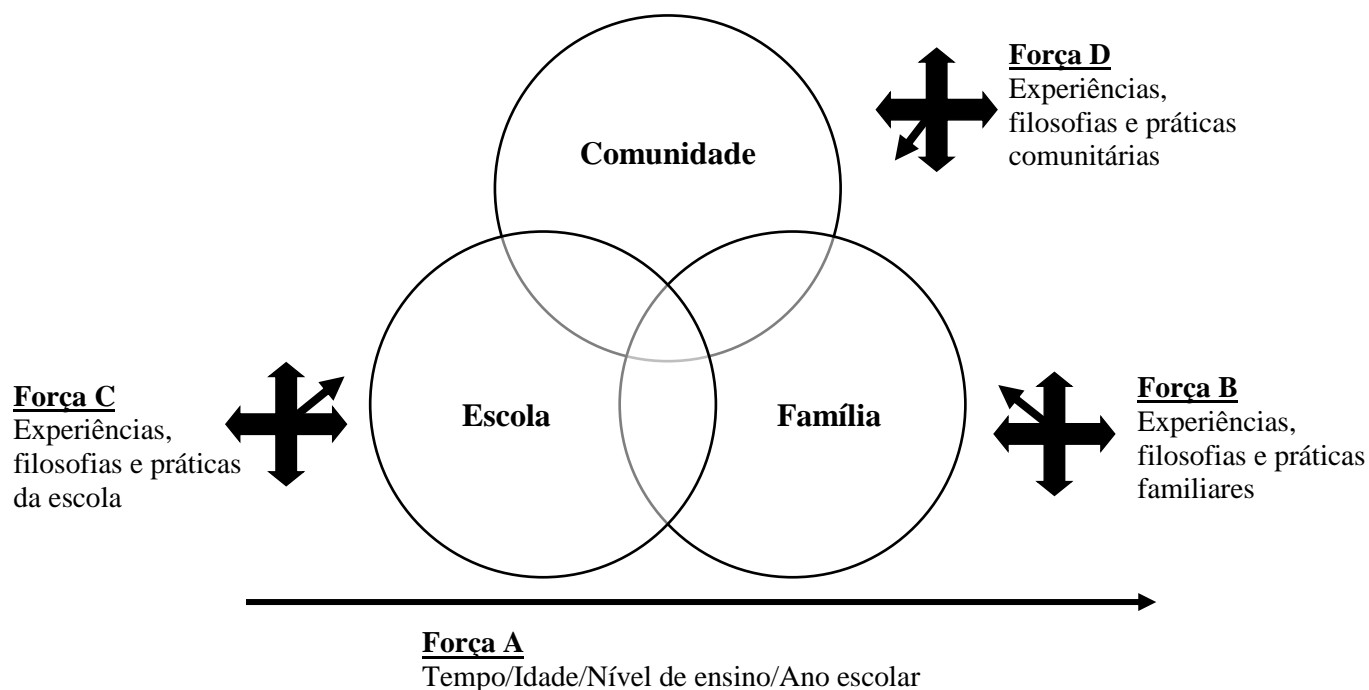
Força D
Experiências, filosofias e práticas comunitárias

Comunidade

Força C
Experiências, filosofias e práticas da escola

Escola

Família

Força B
Experiências, filosofias e práticas familiares

Força A
Tempo/Idade/Nível de ensino/Ano escolar